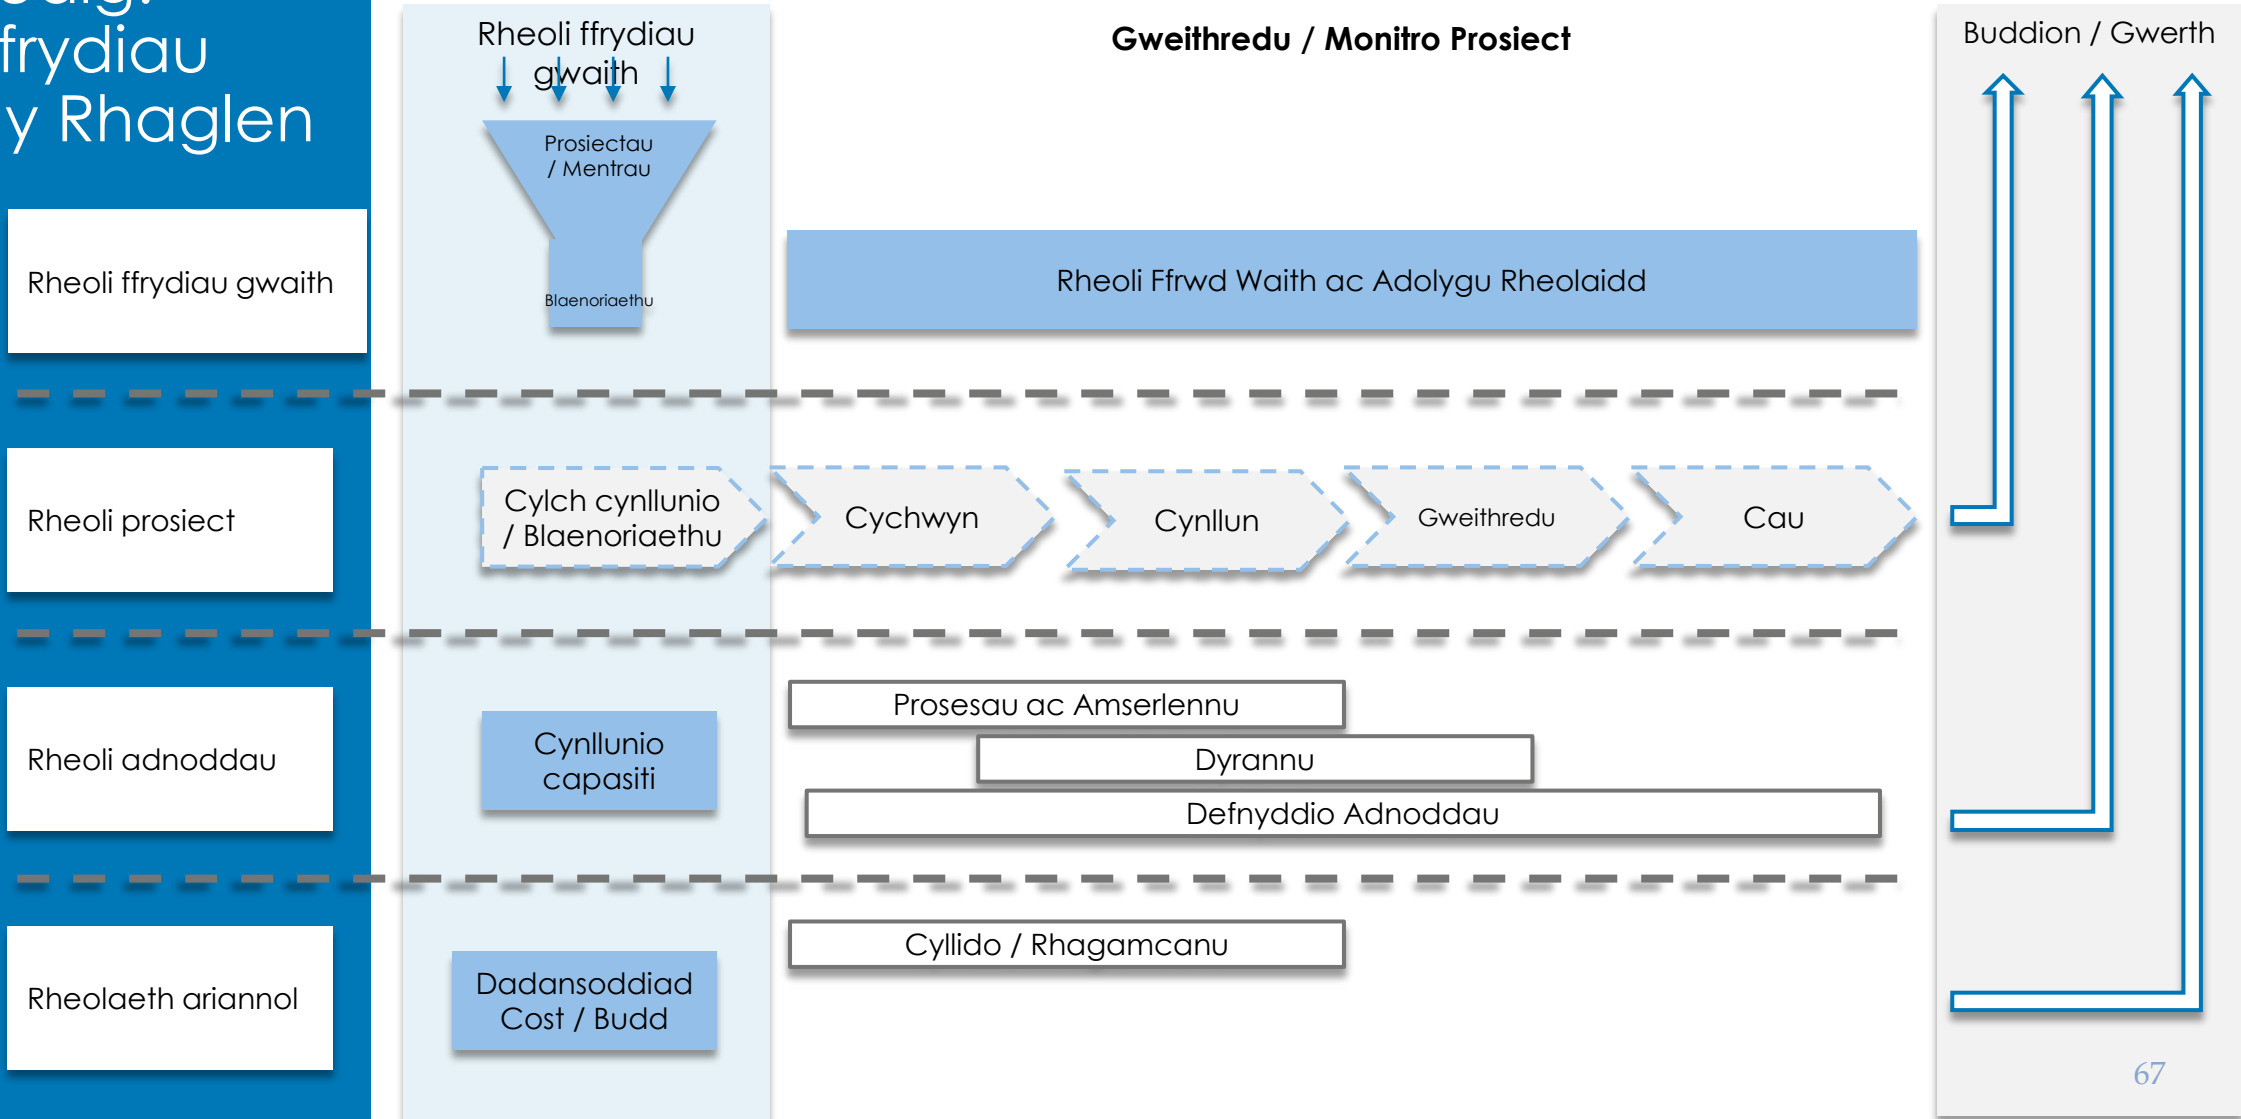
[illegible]
frydiau
y Rhaglen

Rheoli ffrydiau gwaith

Rheoli prosiect

Rheoli adnoddau

Rheolaeth ariannol

Rheoli ffrydiau gwaith

Prosiectau / Mentrau

Blaenoriaethu

Gweithredu / Monitro Prosiect

Buddion / Gwerth

Rheoli Ffrwd Waith ac Adolygu Rheolaidd

Cylch cynllunio / Blaenoriaethu

Cychwyn

Cynllun

Gweithredu

Cau

Cynllunio capasiti

Prosesau ac Amserlennu

Dyrannu

Defnyddio Adnoddau

Dadansoddiad Cost / Budd

Cyllido / Rhagamcanu

67